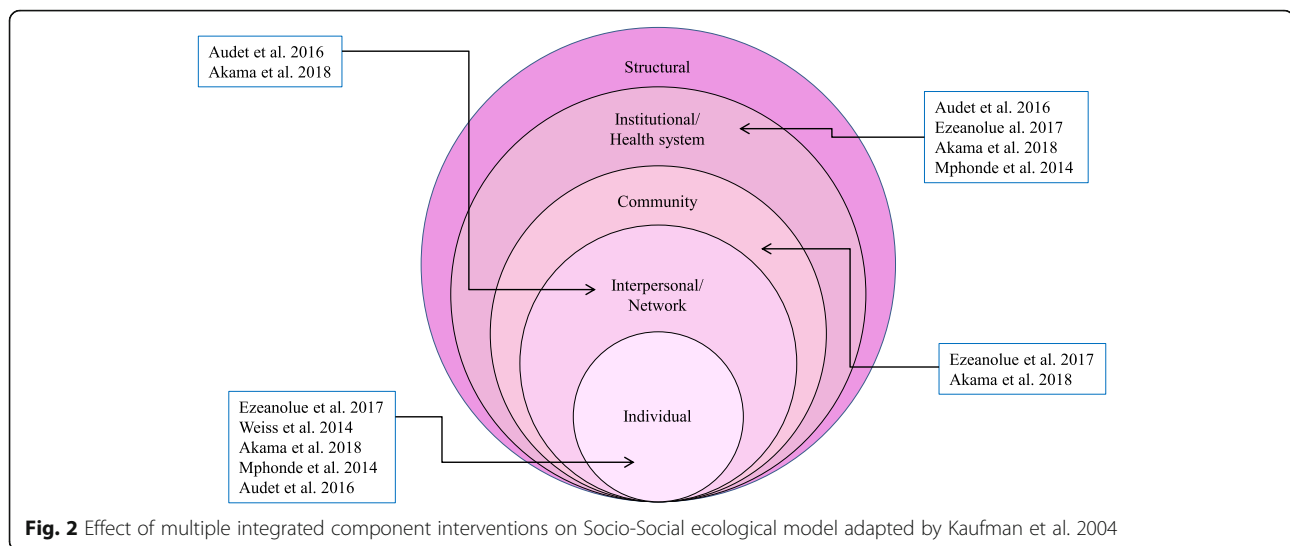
Audet et al. 2016
Akama et al. 2018

Structural

Institutional/
Health system

Audet et al. 2016
Ezeanolue al. 2017
Akama et al. 2018
Mphonde et al. 2014

Community

Interpersonal/
Network

Ezeanolue et al. 2017
Akama et al. 2018

Individual

Ezeanolue et al. 2017
Weiss et al. 2014
Akama et al. 2018
Mphonde et al. 2014
Audet et al. 2016

**Fig. 2** Effect of multiple integrated component interventions on Socio-Social ecological model adapted by Kaufman et al. 2004